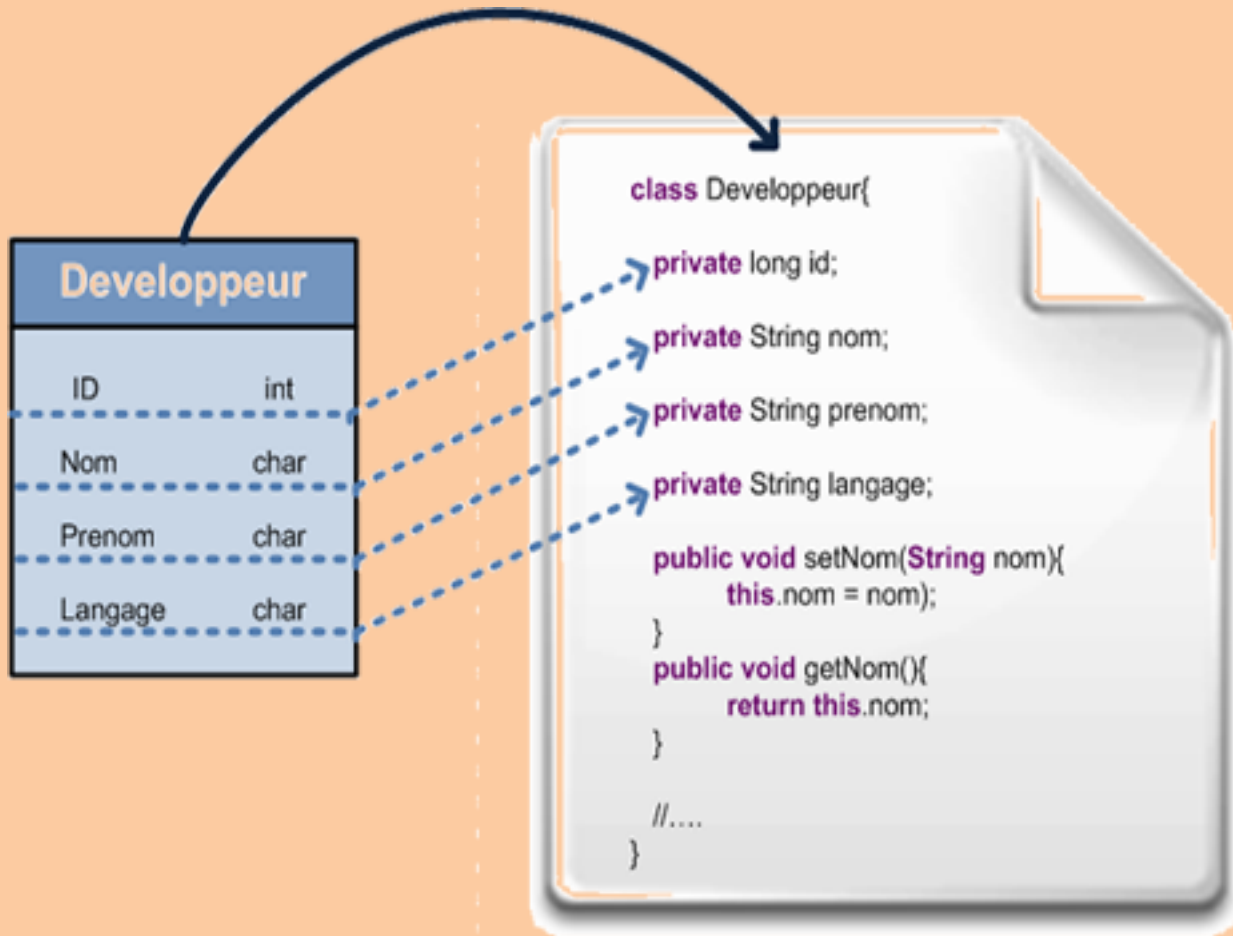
Developpeur

| ID | int |
|---|---|
| Nom | char |
| Prenom | char |
| Langage | char |

class Developpeur{

private long id;

private String nom;

private String prenom;

private String langage;

public void setNom(String nom){
this.nom = nom);
}
public void getNom(){
return this.nom;
}

//….
}